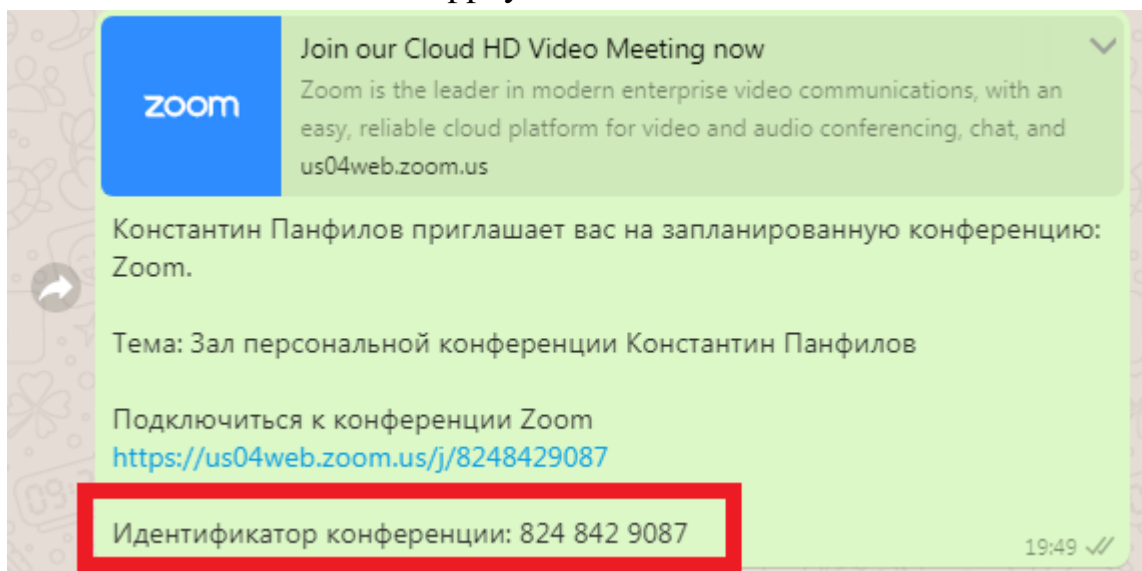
zoom

Join our Cloud HD Video Meeting now

Zoom is the leader in modern enterprise video communications, with an easy, reliable cloud platform for video and audio conferencing, chat, and

us04web.zoom.us

Константин Панфилов приглашает вас на запланированную конференцию: Zoom.

Тема: Зал персональной конференции Константин Панфилов

Подключиться к конференции Zoom
https://us04web.zoom.us/j/8248429087

Идентификатор конференции: 824 842 9087

19:49